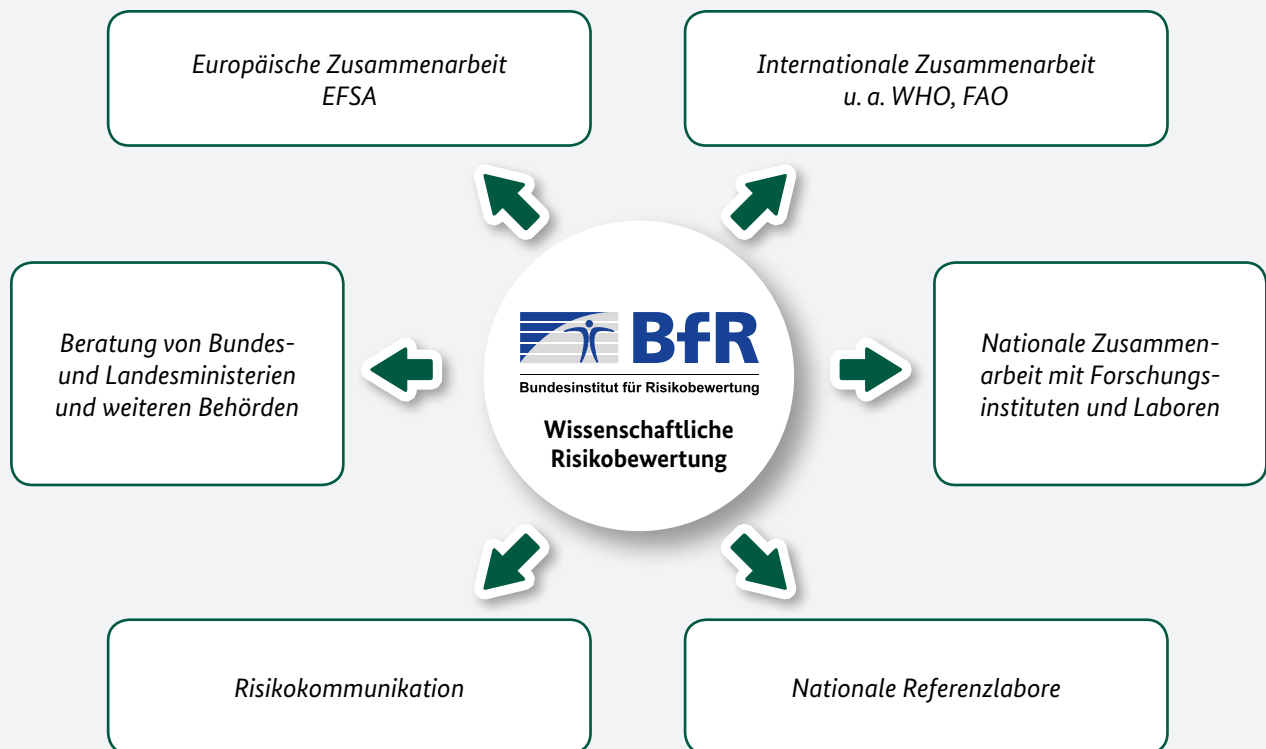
Europäische Zusammenarbeit
EFSA

Internationale Zusammenarbeit
u. a. WHO, FAO

Beratung von Bundes- und Landesministerien und weiteren Behörden

BfR
Bundesinstitut für Risikobewertung

Wissenschaftliche Risikobewertung

Nationale Zusammenarbeit mit Forschungsinstituten und Laboren

Risikokommunikation

Nationale Referenzlabore